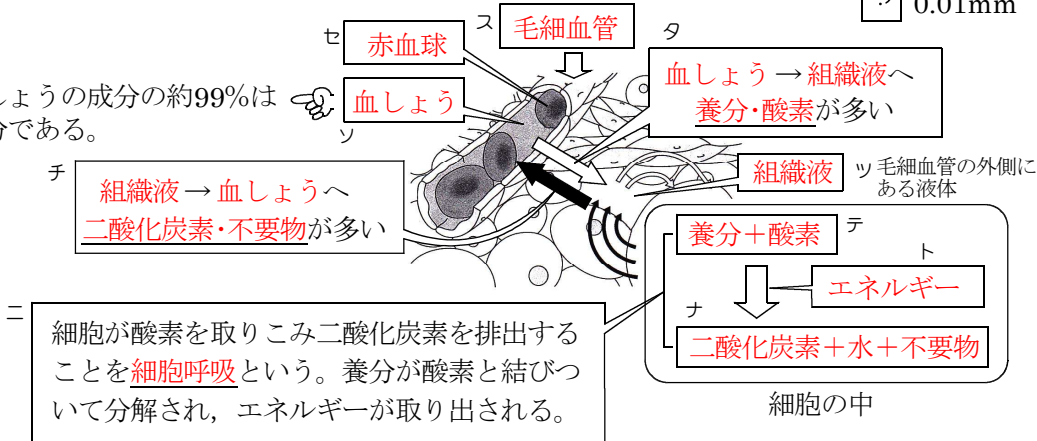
0.01mm

セ 赤血球

ス 毛細血管

タ

ょうの成分の約99%は
分である。

血しょう

ソ

血しょう → 組織液へ
養分・酸素が多い

チ

組織液 → 血しょうへ
二酸化炭素・不要物が多い

組織液

ツ 毛細血管の外側にある液体

養分＋酸素

テ

ト

エネルギー

ナ

二酸化炭素＋水＋不要物

細胞の中

ニ

細胞が酸素を取りこみ二酸化炭素を排出することを細胞呼吸という。養分が酸素と結びついて分解され，エネルギーが取り出される。